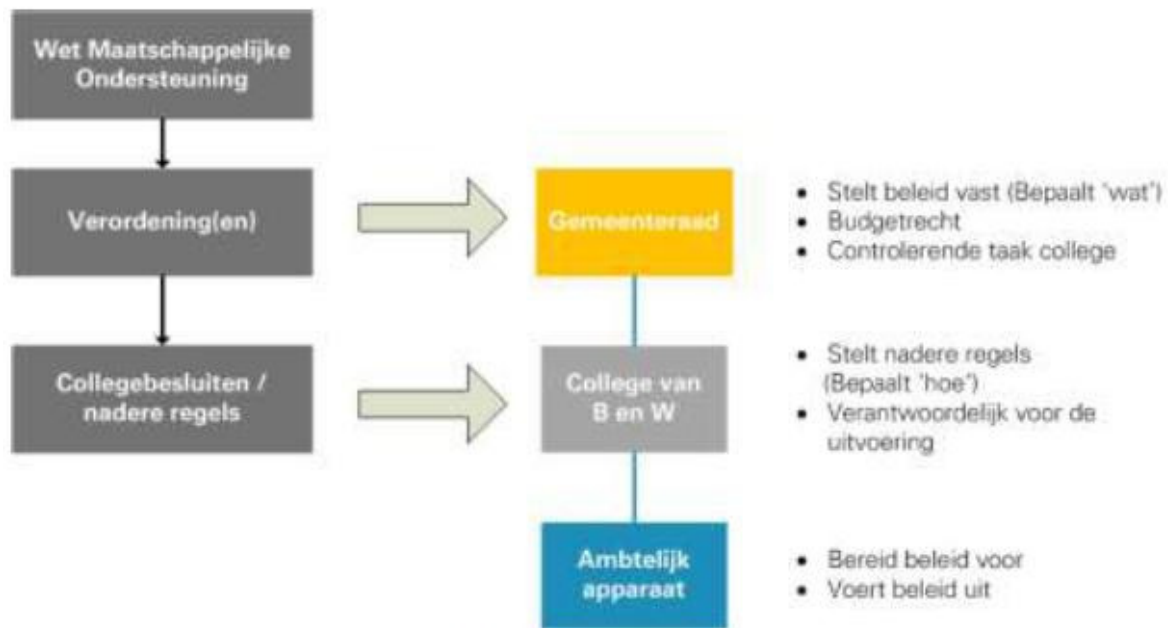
Wet Maatschappelijke Ondersteuning

Verordening(en)

Collegebesluiten / nadere regels

Gemeenteraad

- Stelt beleid vast (Bepaalt 'wat')
- Budgetrecht
- Controlerende taak college

College van B en W

- Stelt nadere regels (Bepaalt 'hoe')
- Verantwoordelijk voor de uitvoering

Ambtelijk apparaat

- Bereid beleid voor
- Voert beleid uit